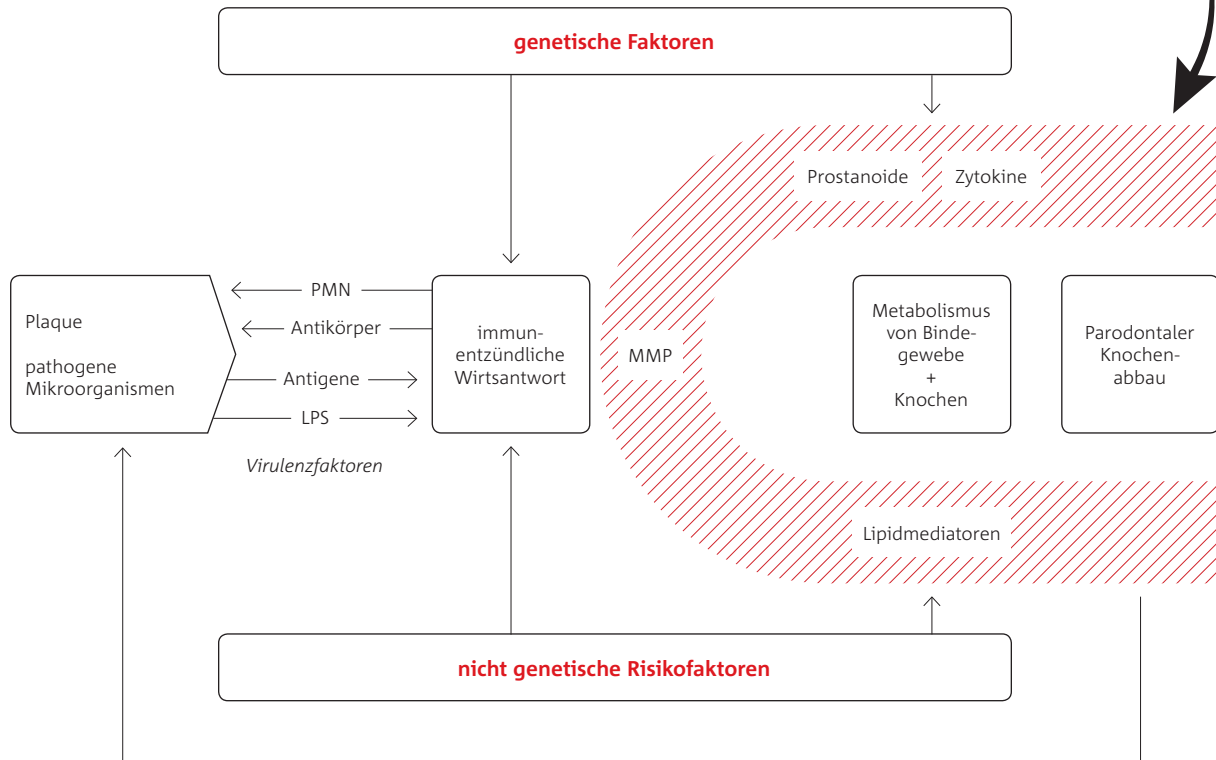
genetische Faktoren

Prostanoide

Zytokine

Plaque

pathogene Mikroorganismen

PMN

Antikörper

Antigene

LPS

Virulenzfaktoren

immunentzündliche Wirtsantwort

MMP

Metabolismus von Bindegewebe + Knochen

Parodontaler Knochenabbau

Lipidmediatoren

nicht genetische Risikofaktoren